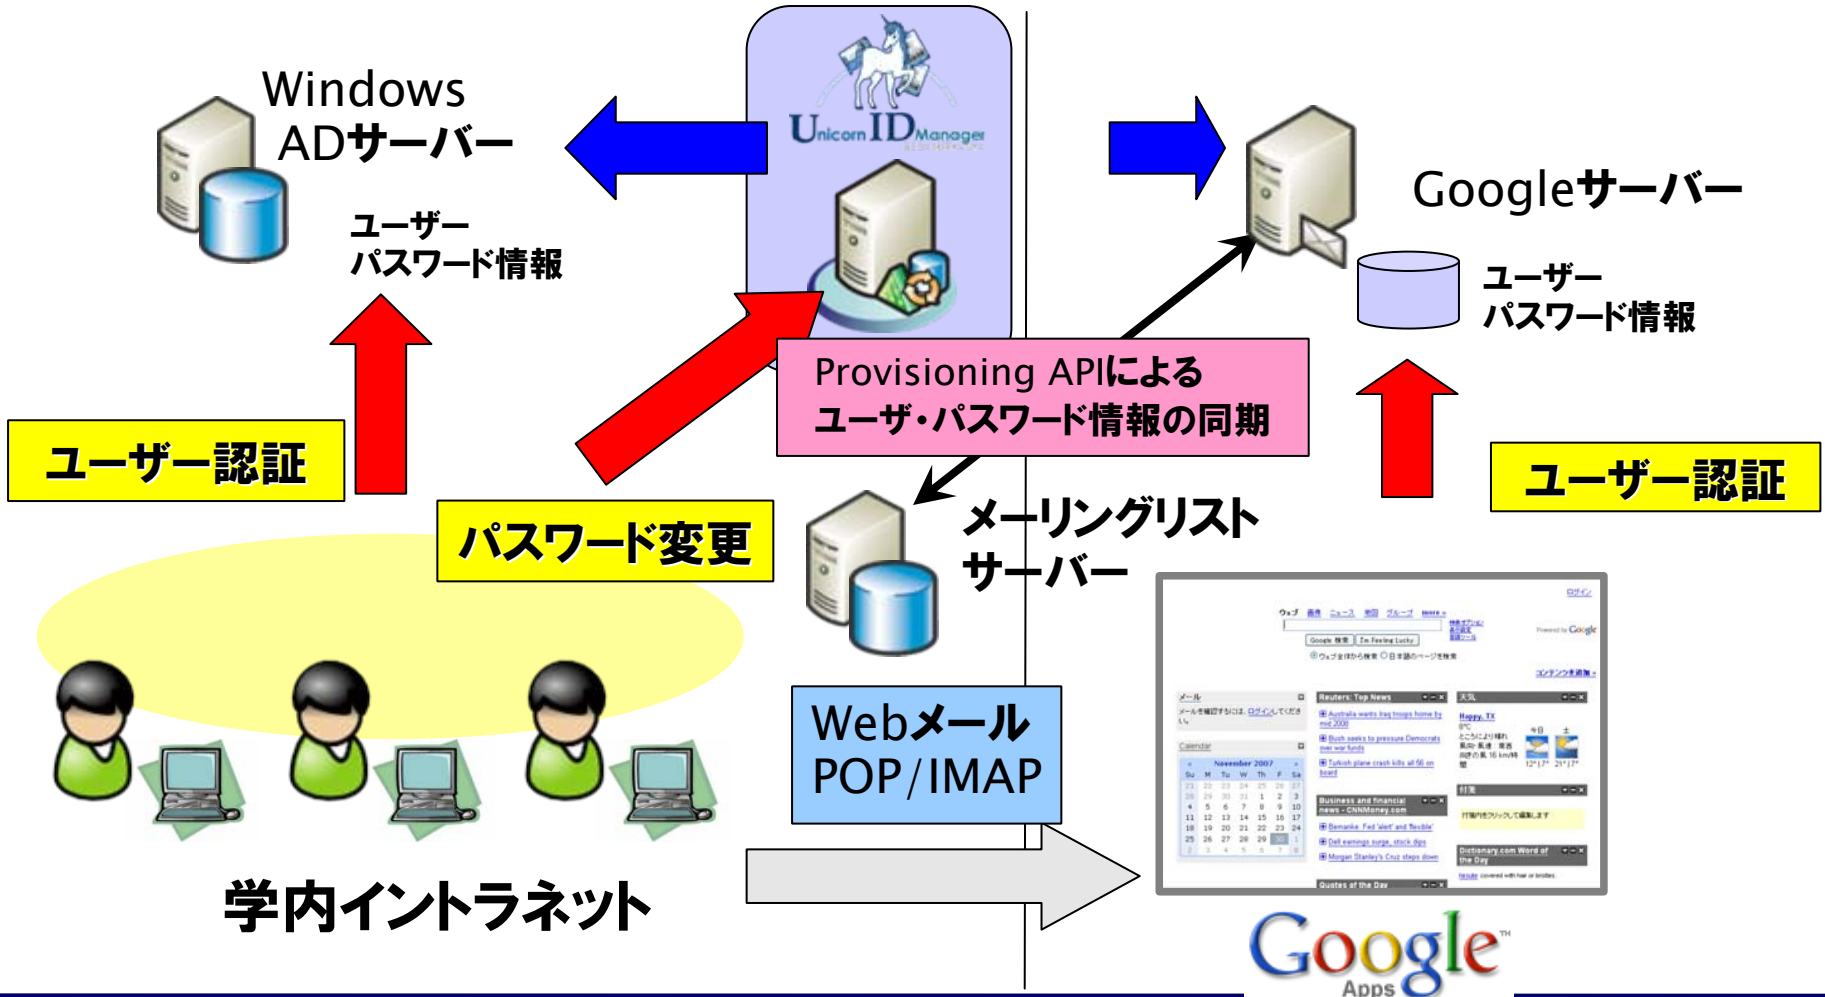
Windows ADサーバー

ユーザー
パスワード情報

Unicorn ID Manager

Googleサーバー

ユーザー
パスワード情報

Provisioning APIによる
ユーザ・パスワード情報の同期

ユーザー認証

パスワード変更

メーリングリスト
サーバー

ユーザー認証

Webメール
POP/IMAP

学内イントラネット

Google Apps